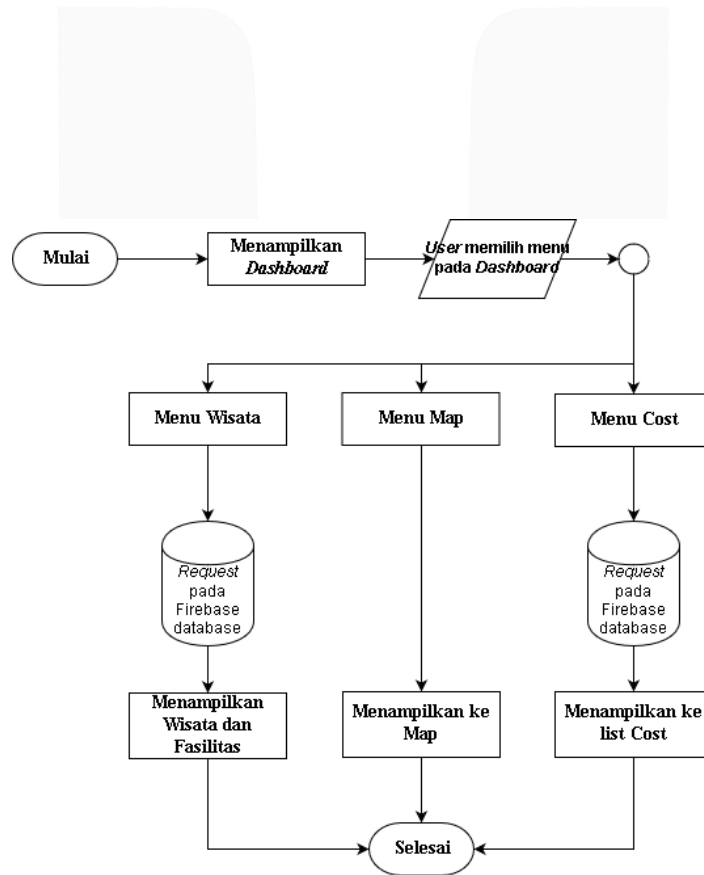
Mulai

Menampilkan *Dashboard*

*User* memilih menu pada *Dashboard*

Menu Wisata

Menu Map

Menu Cost

*Request* pada Firebase database

*Request* pada Firebase database

Menampilkan Wisata dan Fasilitas

Menampilkan ke Map

Menampilkan ke list Cost

Selesai